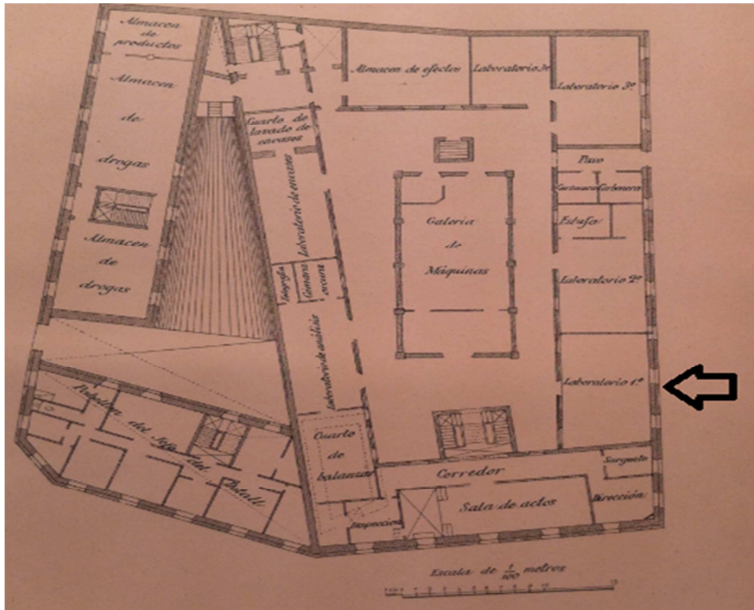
Almacen de productos

Almacen de drogas

Almacen de drogas

Almacen de efectos

Laboratorio 3º

Laboratorio 3º

Cuarto de lavado de vasijas

Laboratorio de ensayos

Paso

Gabinete

Gabinete

Estufa

Galeria de Máquinas

Fotografía

Camara

Camara oscura

Laboratorio 2º

Laboratorio de análisis

Laboratorio 1º

Pabellon del Jefe del Detall

Cuarto de balanzas

Corredor

Sargento

Sala de actos

Dirección

Inspección

Escala de $\frac{1}{100}$ metros